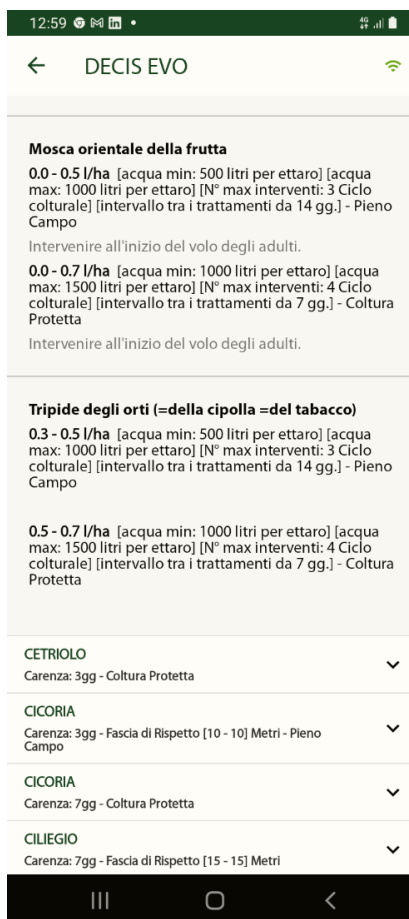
12:59

DECIS EVO

Mosca orientale della frutta

0.0 - 0.5 l/ha [acqua min: 500 litri per ettaro] [acqua max: 1000 litri per ettaro] [N° max interventi: 3 Ciclo colturale] [intervallo tra i trattamenti da 14 gg.] - Pieno Campo

Intervenire all'inizio del volo degli adulti.

0.0 - 0.7 l/ha [acqua min: 1000 litri per ettaro] [acqua max: 1500 litri per ettaro] [N° max interventi: 4 Ciclo colturale] [intervallo tra i trattamenti da 7 gg.] - Coltura Protetta

Intervenire all'inizio del volo degli adulti.

Tripide degli orti (=della cipolla =del tabacco)

0.3 - 0.5 l/ha [acqua min: 500 litri per ettaro] [acqua max: 1000 litri per ettaro] [N° max interventi: 3 Ciclo colturale] [intervallo tra i trattamenti da 14 gg.] - Pieno Campo

0.5 - 0.7 l/ha [acqua min: 1000 litri per ettaro] [acqua max: 1500 litri per ettaro] [N° max interventi: 4 Ciclo colturale] [intervallo tra i trattamenti da 7 gg.] - Coltura Protetta

CETRIOLO
Carenza: 3gg - Coltura Protetta

CICORIA
Carenza: 3gg - Fascia di Rispetto [10 - 10] Metri - Pieno Campo

CICORIA
Carenza: 7gg - Coltura Protetta

CILIEGIO
Carenza: 7gg - Fascia di Rispetto [15 - 15] Metri